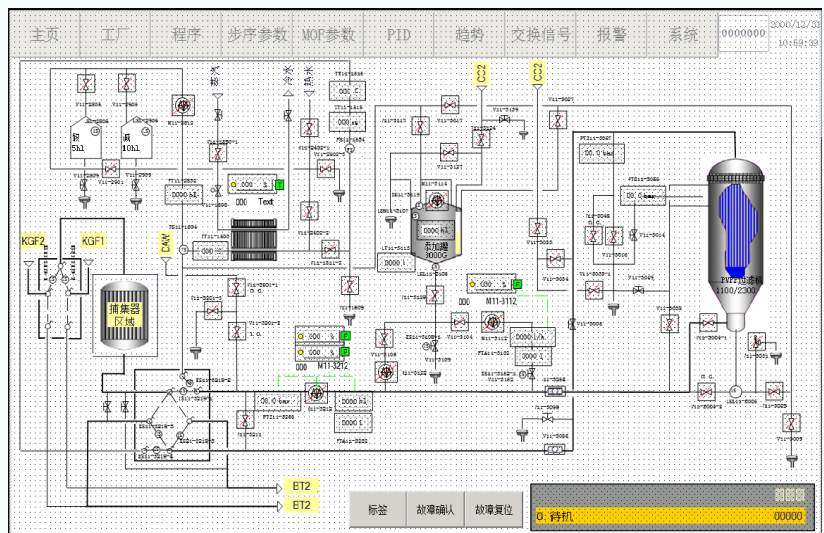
主页 工厂 程序 步序参数 MOP参数 PID 趋势 交换信号 报警 系统 0000000 2006/12/31 10:59:39

KGF2 KGF1

捕集器区域

DAW

CC2 CC2

釜 5hl

碱 10hl

000 Text

M11-3112

M11-3212

3000G

PVFF过滤器 1100/2300

ET2

ET2

标签 故障确认 故障复位

0: 待机 00000